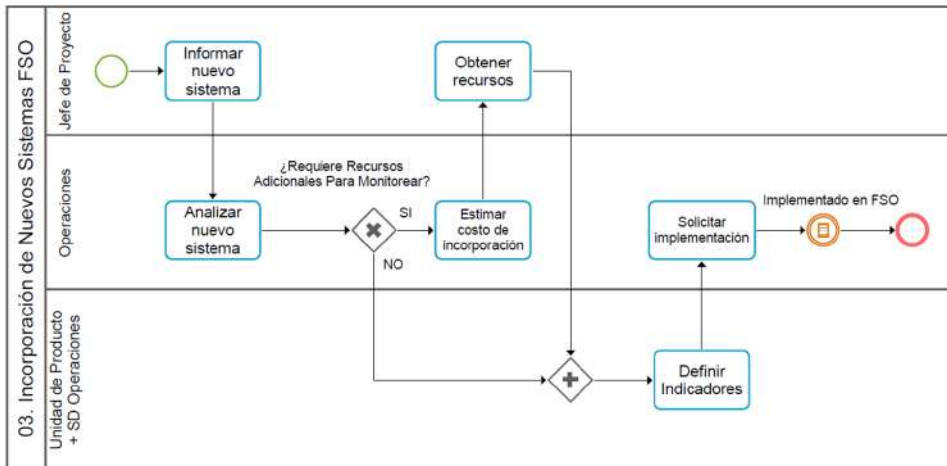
03. Incorporación de Nuevos Sistemas FSO

Jefe de Proyecto

Informar nuevo sistema

Obtener recursos

Operaciones

¿Requiere Recursos Adicionales Para Monitorear?

Analizar nuevo sistema

SI

NO

Estimar costo de incorporación

Solicitar implementación

Implementado en FSO

Unidad de Producto + SD Operaciones

Definir Indicadores